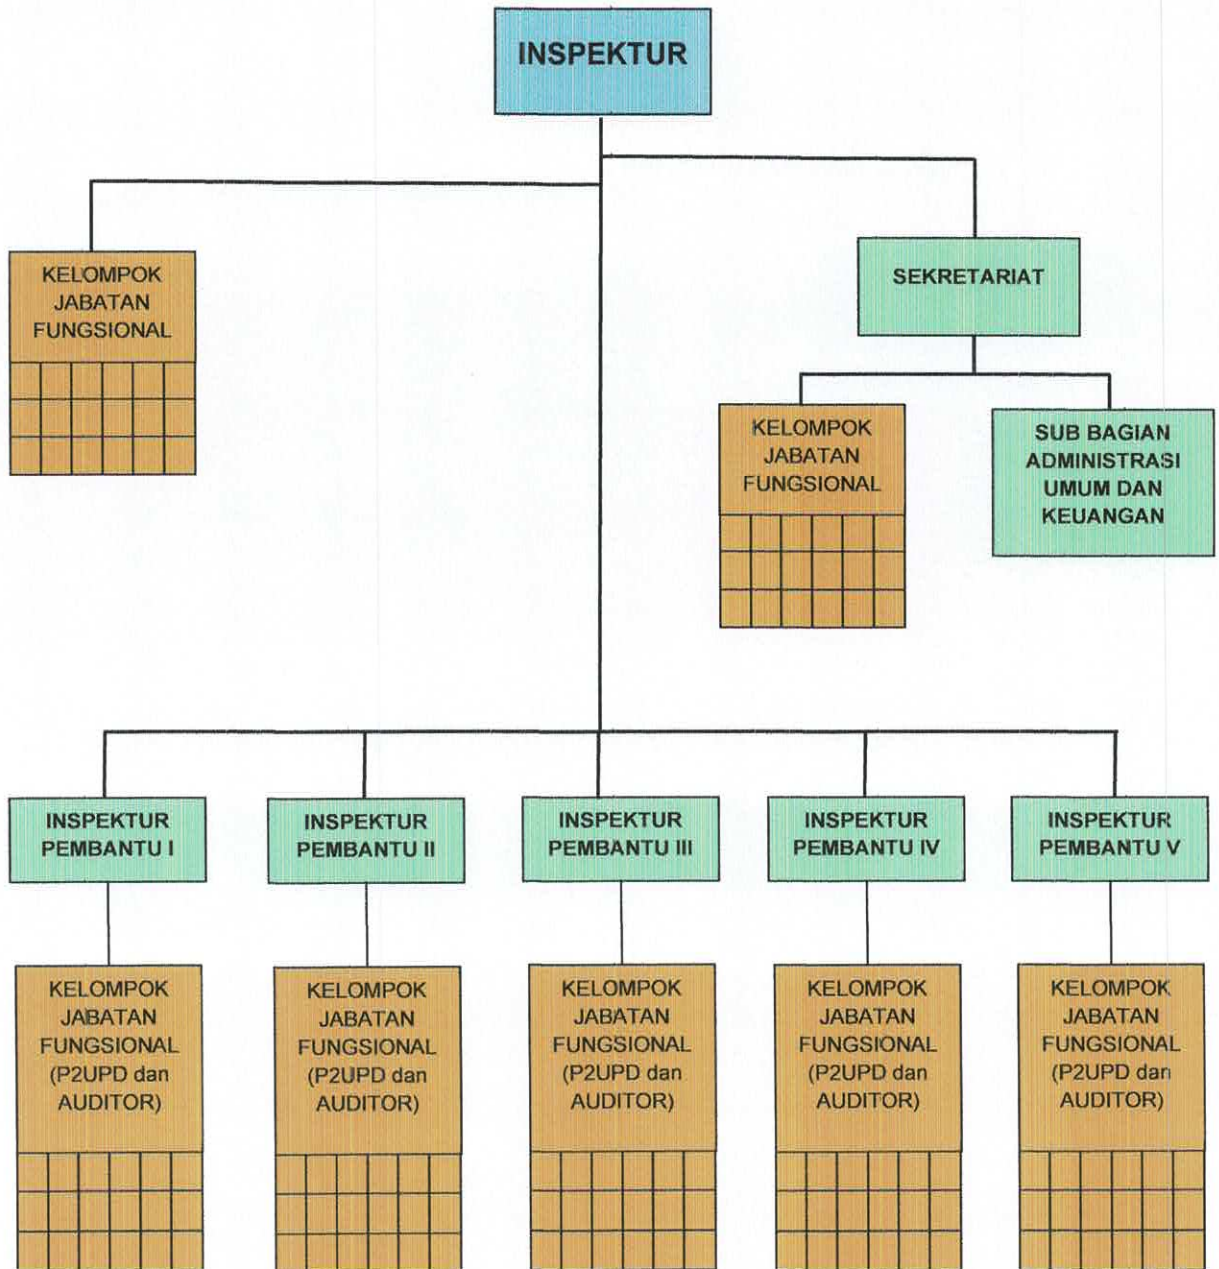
INSPEKTUR

KELOMPOK JABATAN FUNGSIONAL

SEKRETARIAT

KELOMPOK JABATAN FUNGSIONAL

SUB BAGIAN ADMINISTRASI UMUM DAN KEUANGAN

INSPEKTUR PEMBANTU I

INSPEKTUR PEMBANTU II

INSPEKTUR PEMBANTU III

INSPEKTUR PEMBANTU IV

INSPEKTUR PEMBANTU V

KELOMPOK JABATAN FUNGSIONAL (P2UPD dan AUDITOR)

KELOMPOK JABATAN FUNGSIONAL (P2UPD dan AUDITOR)

KELOMPOK JABATAN FUNGSIONAL (P2UPD dan AUDITOR)

KELOMPOK JABATAN FUNGSIONAL (P2UPD dan AUDITOR)

KELOMPOK JABATAN FUNGSIONAL (P2UPD dan AUDITOR)